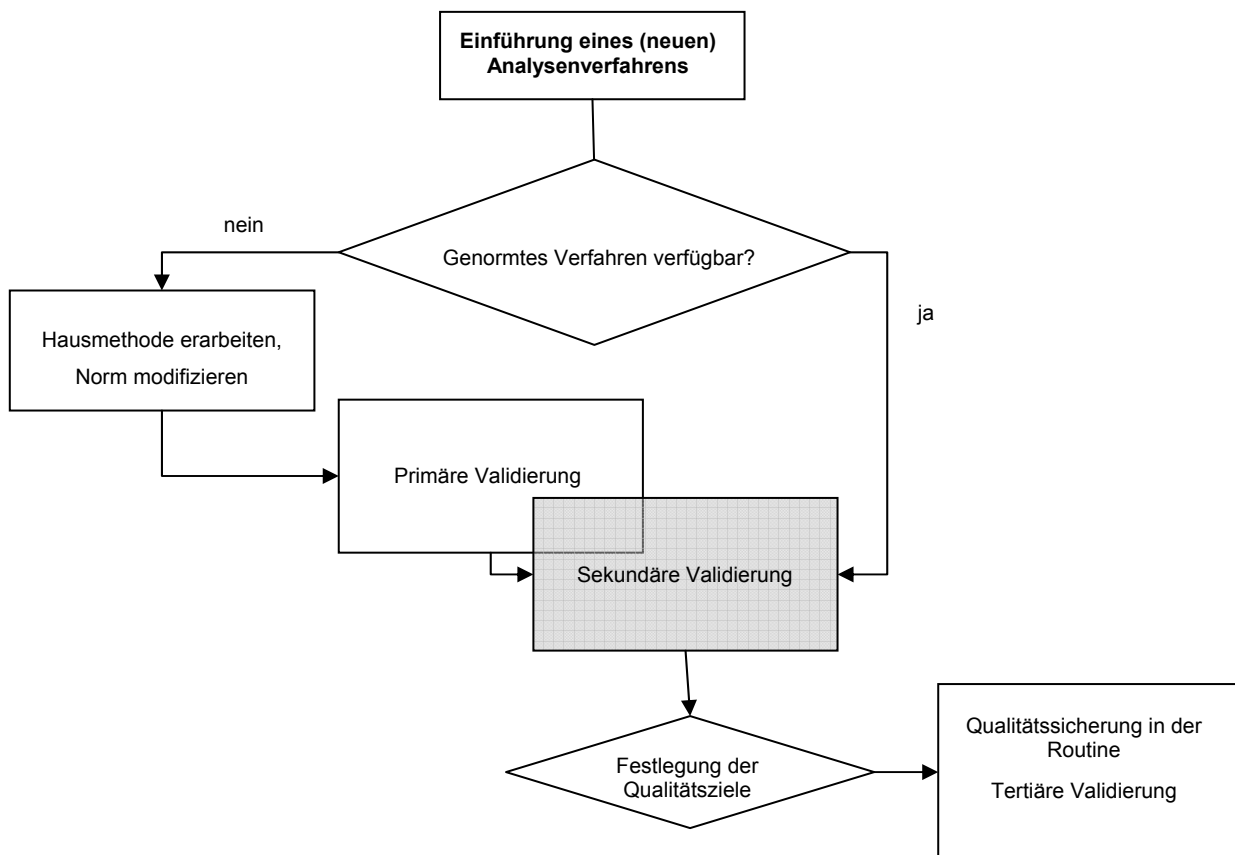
Einführung eines (neuen) Analysenverfahrens

Genormtes Verfahren verfügbar?

nein

ja

Hausmethode erarbeiten,
Norm modifizieren

Primäre Validierung

Sekundäre Validierung

Festlegung der Qualitätsziele

Qualitätssicherung in der Routine

Tertiäre Validierung